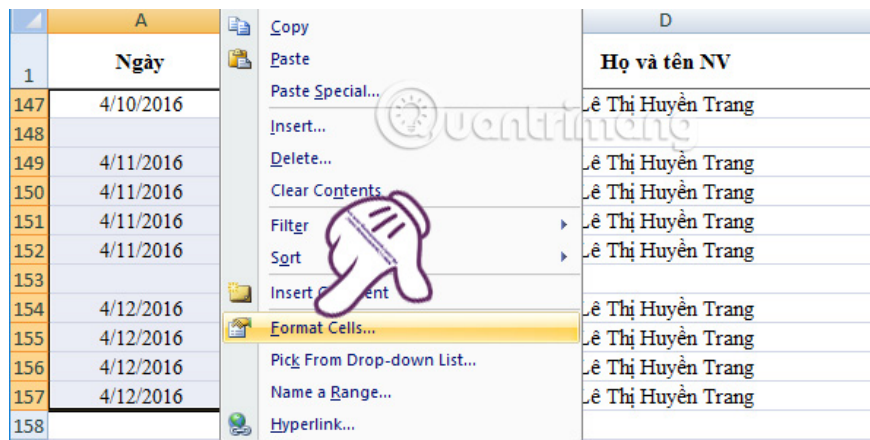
| | A | D |
|---|---|---|
| 1 | Ngày | Họ và tên NV |
| 147 | 4/10/2016 | Lê Thị Huyền Trang |
| 148 | | |
| 149 | 4/11/2016 | Lê Thị Huyền Trang |
| 150 | 4/11/2016 | Lê Thị Huyền Trang |
| 151 | 4/11/2016 | Lê Thị Huyền Trang |
| 152 | 4/11/2016 | Lê Thị Huyền Trang |
| 153 | | |
| 154 | 4/12/2016 | Lê Thị Huyền Trang |
| 155 | 4/12/2016 | Lê Thị Huyền Trang |
| 156 | 4/12/2016 | Lê Thị Huyền Trang |
| 157 | 4/12/2016 | Lê Thị Huyền Trang |
| 158 | | |

Copy
Paste
Paste Special...
Insert...
Delete...
Clear Contents
Filter
Sort
Insert C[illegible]ent
Format Cells...
Pick From Drop-down List...
Name a Range...
Hyperlink...

Quantrimang